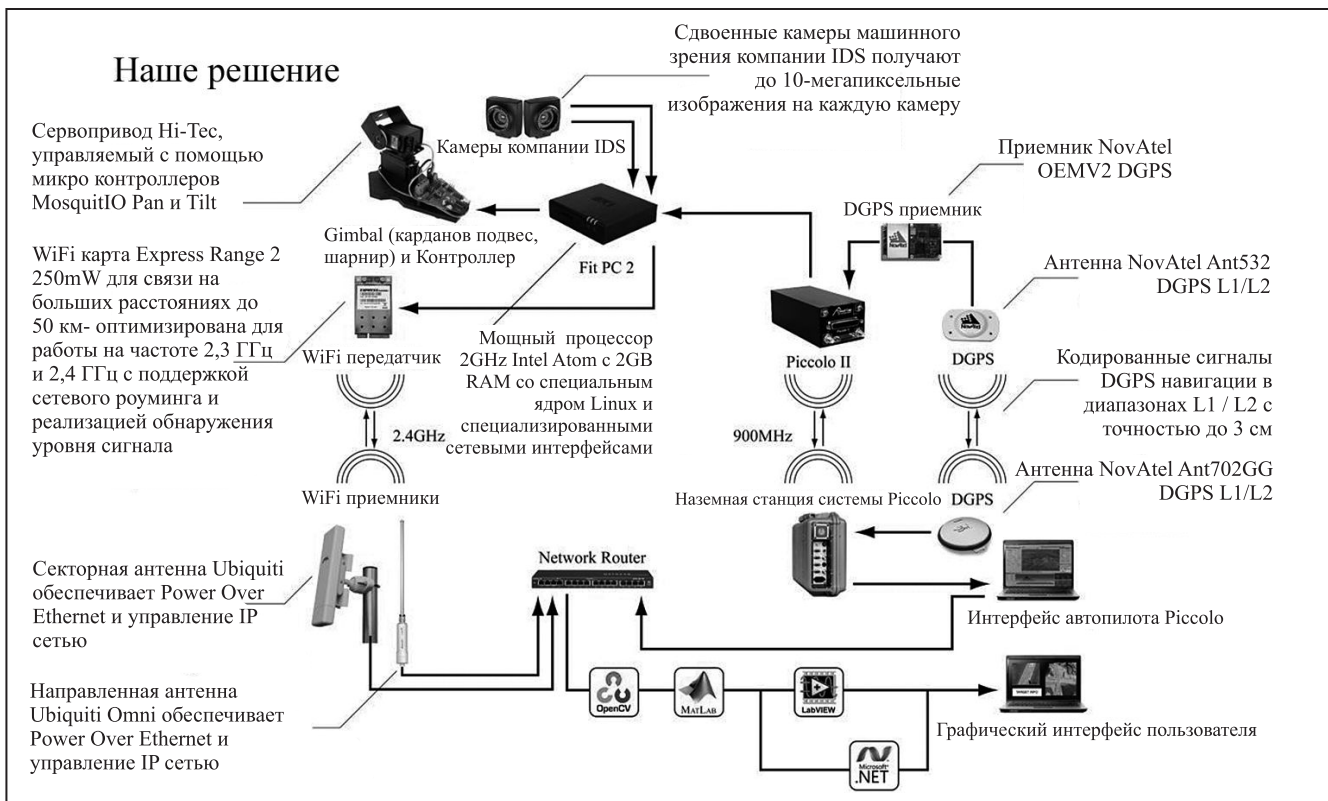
Наше решение

Сдвоенные камеры машинного зрения компании IDS получают до 10-мегапиксельные изображения на каждую камеру

Сервопривод Hi-Tec, управляемый с помощью микро контроллеров MosquitIO Pan и Tilt

Камеры компании IDS

Приемник NovAtel OEMV2 DGPS

DGPS приемник

Gimbal (карданов подвес, шарнир) и Контроллер

Fit PC 2

WiFi карта Express Range 2 250mW для связи на больших расстояниях до 50 км- оптимизирована для работы на частоте 2,3 ГГц и 2,4 ГГц с поддержкой сетевого роуминга и реализацией обнаружения уровня сигнала

Антенна NovAtel Ant532 DGPS L1/L2

Мощный процессор 2GHz Intel Atom с 2GB RAM со специальным ядром Linux и специализированными сетевыми интерфейсами

WiFi передатчик

Piccolo II

DGPS

Кодированные сигналы DGPS навигации в диапазонах L1 / L2 с точностью до 3 см

2.4GHz

900MHz

WiFi приемники

Наземная станция системы Piccolo

DGPS

Антенна NovAtel Ant702GG DGPS L1/L2

Network Router

Секторная антенна Ubiquiti обеспечивает Power Over Ethernet и управление IP сетью

Интерфейс автопилота Piccolo

Направленная антенна Ubiquiti Omni обеспечивает Power Over Ethernet и управление IP сетью

OpenCV

MatLab

LabVIEW

Графический интерфейс пользователя

Microsoft .NET